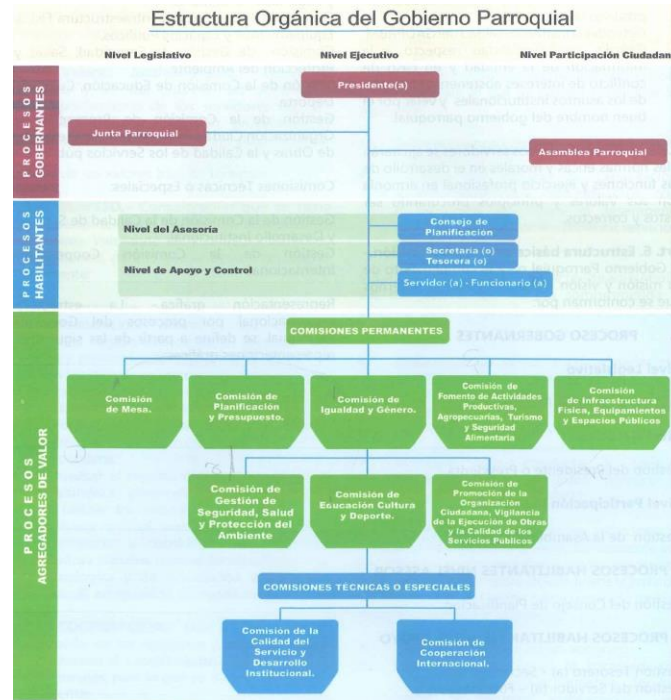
Estructura Orgánica del Gobierno Parroquial

Nivel Legislativo

Nivel Ejecutivo

Nivel Participación Ciudadana

PROCESOS GOBERNANTES

Presidente(a)

Junta Parroquial

Asamblea Parroquial

PROCESOS HABILITANTES

Nivel del Asesoría

Nivel de Apoyo y Control

Consejo de Planificación

Secretaria (o) Tesorera (o)

Servidor (a) - Funcionario (a)

PROCESOS AGREGADORES DE VALOR

COMISIONES PERMANENTES

Comisión de Mesa.

Comisión de Planificación y Presupuesto.

Comisión de Igualdad y Género.

Comisión de Fomento de Actividades Productivas, Agropecuarias, Turismo y Seguridad Alimentaria

Comisión de Infraestructura Física, Equipamientos y Espacios Públicos

Comisión de Gestión de Seguridad, Salud y Protección del Ambiente

Comisión de Educación Cultura y Deporte.

Comisión de Promoción de la Organización Ciudadana, Vigilancia de la Ejecución de Obras y la Calidad de los Servicios Públicos

COMISIONES TÉCNICAS O ESPECIALES

Comisión de la Calidad del Servicio y Desarrollo Institucional.

Comisión de Cooperación Internacional.